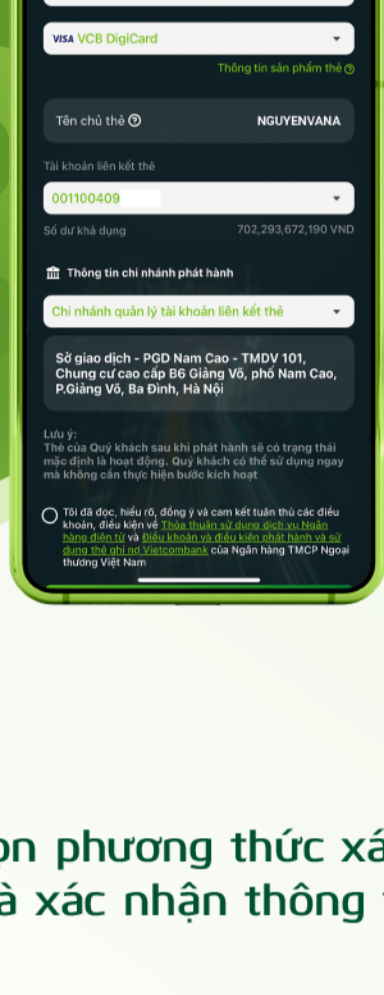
VISA VCB DigiCard

Thông tin sản phẩm thẻ

Tên chủ thẻ NGUYENVANA

Tài khoản liên kết thẻ

001100409

Số dư khả dụng 702,293,672,190 VND

Thông tin chi nhánh phát hành

Chi nhánh quản lý tài khoản liên kết thẻ

Sở giao dịch - PGD Nam Cao - TMDV 101, Chung cư cao cấp B6 Giảng Võ, phố Nam Cao, P.Giảng Võ, Ba Đình, Hà Nội

Lưu ý:
Thẻ của Quý khách sau khi phát hành sẽ có trạng thái mặc định là hoạt động. Quý khách có thể sử dụng ngay mà không cần thực hiện bước kích hoạt

Tôi đã đọc, hiểu rõ, đồng ý và cam kết tuân thủ các điều khoản, điều kiện về Thỏa thuận sử dụng dịch vụ Ngân hàng điện tử và Điều khoản và điều kiện phát hành và sử dụng thẻ ghi nợ Vietcombank của Ngân hàng TMCP Ngoại thương Việt Nam

on phương thức xá
à xác nhận thông